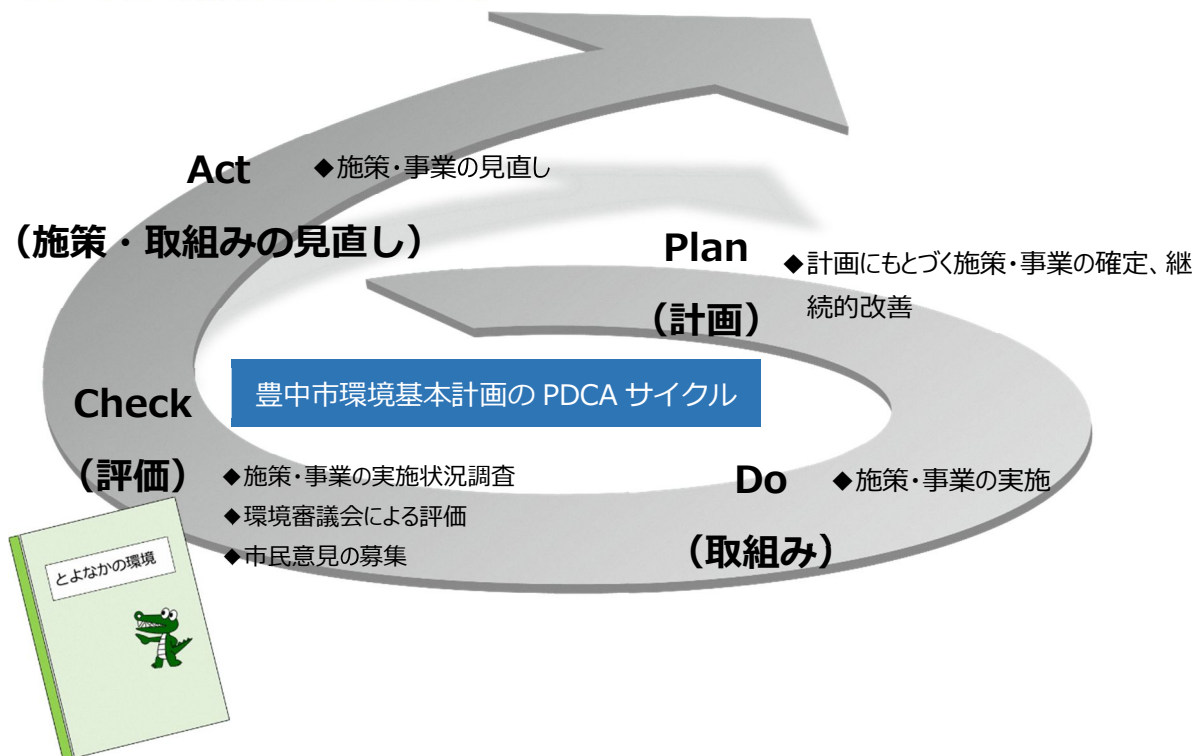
Act

◆施策・事業の見直し

（施策・取組みの見直し）

Plan

◆計画にもとづく施策・事業の確定、継続的改善

（計画）

豊中市環境基本計画の PDCA サイクル

Check

（評価）

◆施策・事業の実施状況調査
◆環境審議会による評価
◆市民意見の募集

Do

◆施策・事業の実施

（取組み）

とよなかの環境